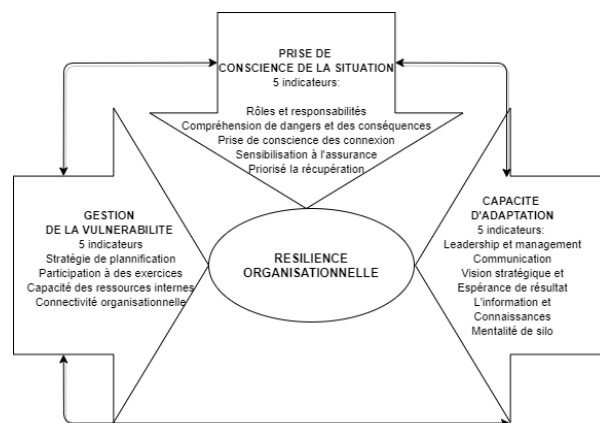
PRISE DE
CONSCIENCE DE LA SITUATION
5 indicateurs:

Rôles et responsabilités
Compréhension de dangers et des conséquences
Prise de conscience des connexion
Sensibilisation à l'assurance
Priorisé la récupération

GESTION
DE LA VULNERABILITE
5 indicateurs
Stratégie de plannification
Participation à des exercices
Capacité des ressources internes
Connectivité organisationnelle

RESILIENCE
ORGANISATIONNELLE

CAPACITE
D'ADAPTATION
5 indicateurs:
Leadership et management
Communication
Vision stratégique et
Espérance de résultat
L'information et
Connaissances
Mentalité de silo